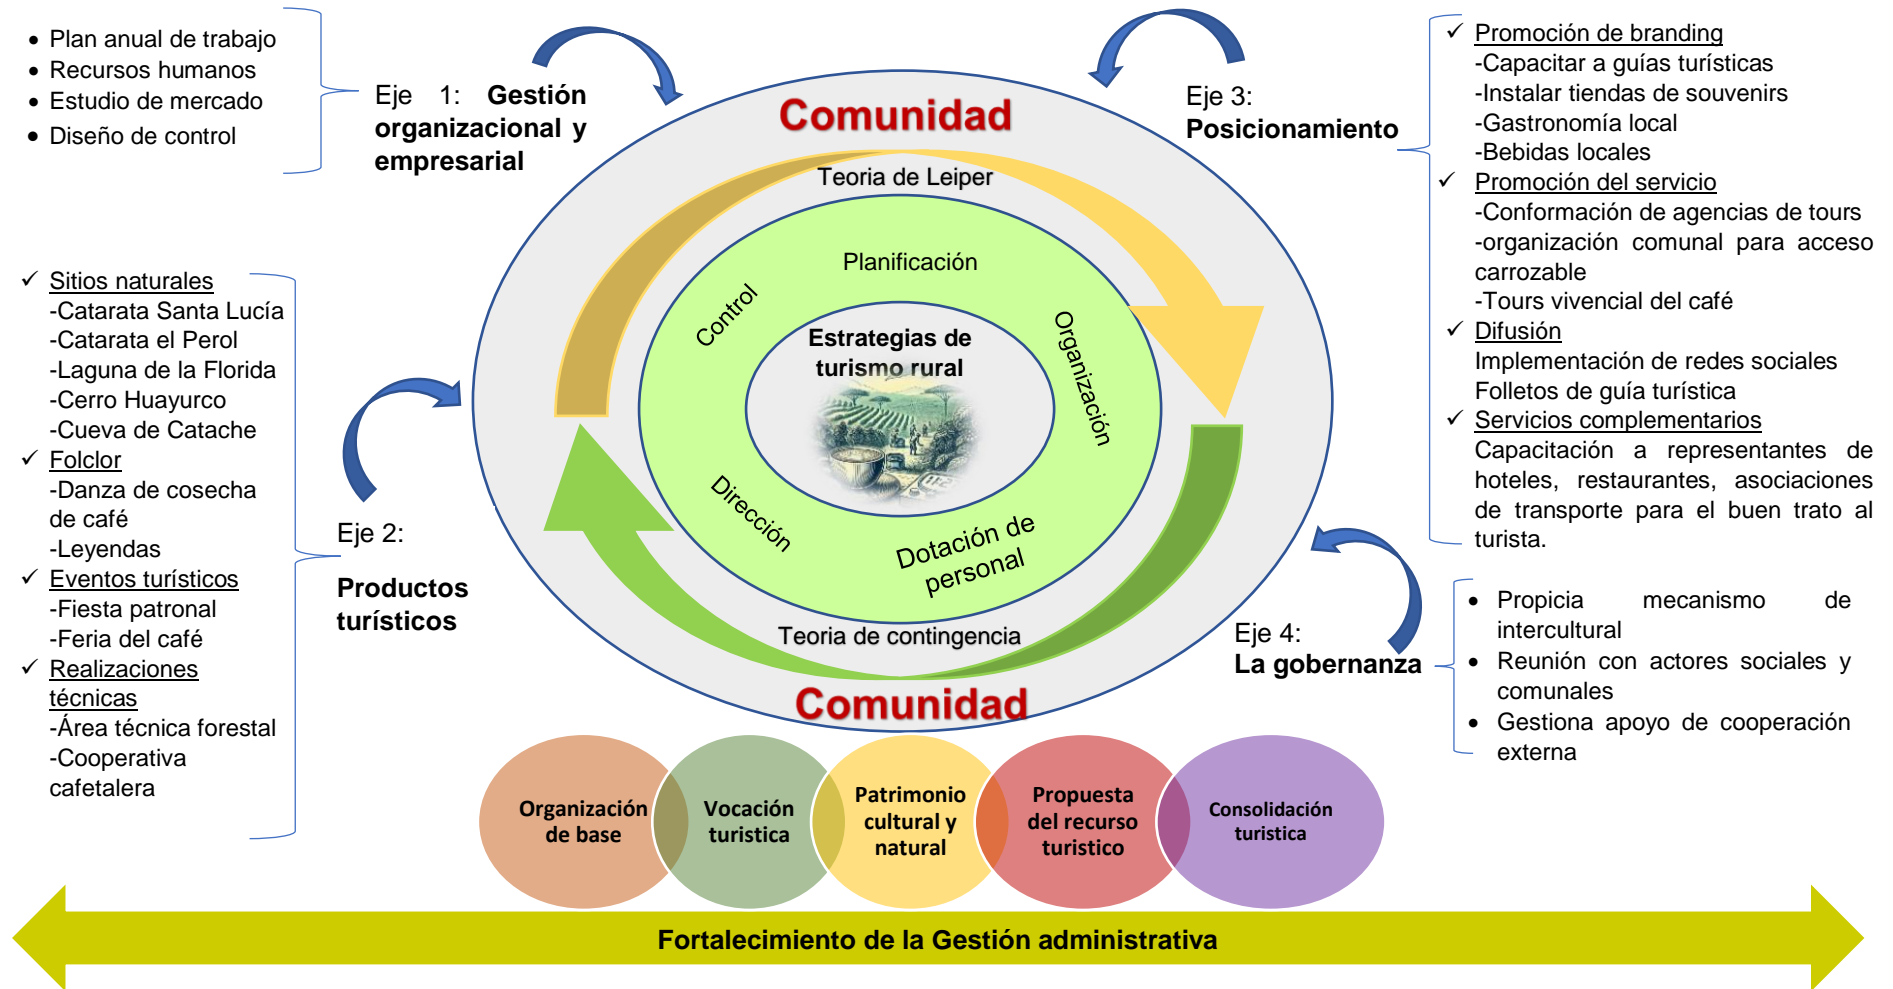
- Plan anual de trabajo
- Recursos humanos
- Estudio de mercado
- Diseño de control

Eje 1: **Gestión organizacional y empresarial**

Comunidad

Teoria de Leiper

Planificación

Control

Organización

Estrategias de turismo rural

Dirección

Dotación de personal

Teoria de contingencia

Comunidad

Eje 3: **Posicionamiento**

✓ Promoción de branding
-Capacitar a guías turísticas
-Instalar tiendas de souvenirs
-Gastronomía local
-Bebidas locales
✓ Promoción del servicio
-Conformación de agencias de tours
-organización comunal para acceso carrozable
-Tours vivencial del café
✓ Difusión
Implementación de redes sociales
Folletos de guía turística
✓ Servicios complementarios
Capacitación a representantes de hoteles, restaurantes, asociaciones de transporte para el buen trato al turista.

✓ Sitios naturales
-Catarata Santa Lucía
-Catarata el Perol
-Laguna de la Florida
-Cerro Huayurco
-Cueva de Catache
✓ Folclor
-Danza de cosecha de café
-Leyendas
✓ Eventos turísticos
-Fiesta patronal
-Feria del café
✓ Realizaciones técnicas
-Área técnica forestal
-Cooperativa cafetalera

Eje 2:

**Productos turísticos**

Eje 4: **La gobernanza**

- Propicia mecanismo de intercultural
- Reunión con actores sociales y comunales
- Gestiona apoyo de cooperación externa

Organización de base

Vocación turistica

Patrimonio cultural y natural

Propuesta del recurso turistico

Consolidación turistica

Fortalecimiento de la Gestión administrativa